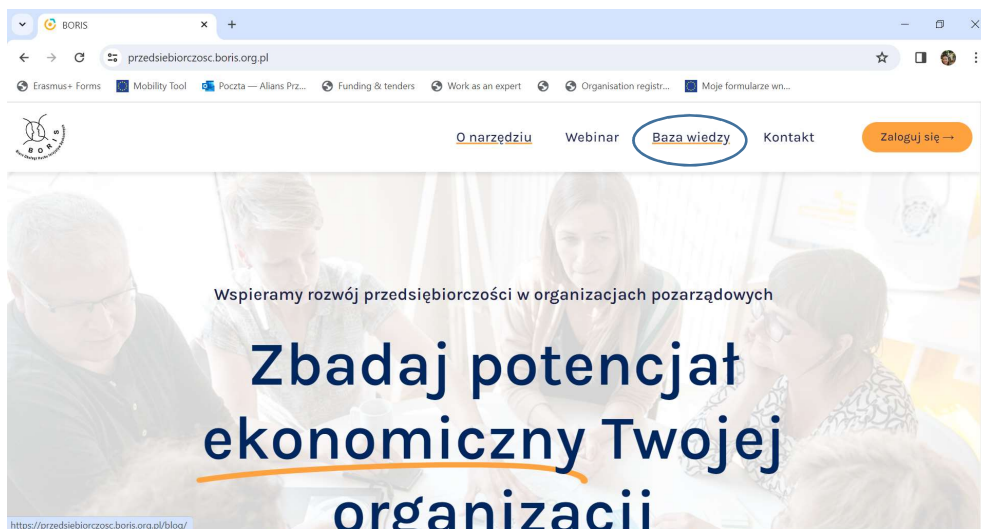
BORIS

przedsiebiorczosc.boris.org.pl

Erasmus+ Forms Mobility Tool Poczta — Alians Prz... Funding & tenders Work as an expert Organisation registr... Moje formularze wn...

B O R I S

O narzędziu Webinar Baza wiedzy Kontakt Zaloguj się →

Wspieramy rozwój przedsiębiorczości w organizacjach pozarządowych

Zbadaj potencjał ekonomiczny Twojej organizacji

https://przedsiebiorczosc.boris.org.pl/blog/